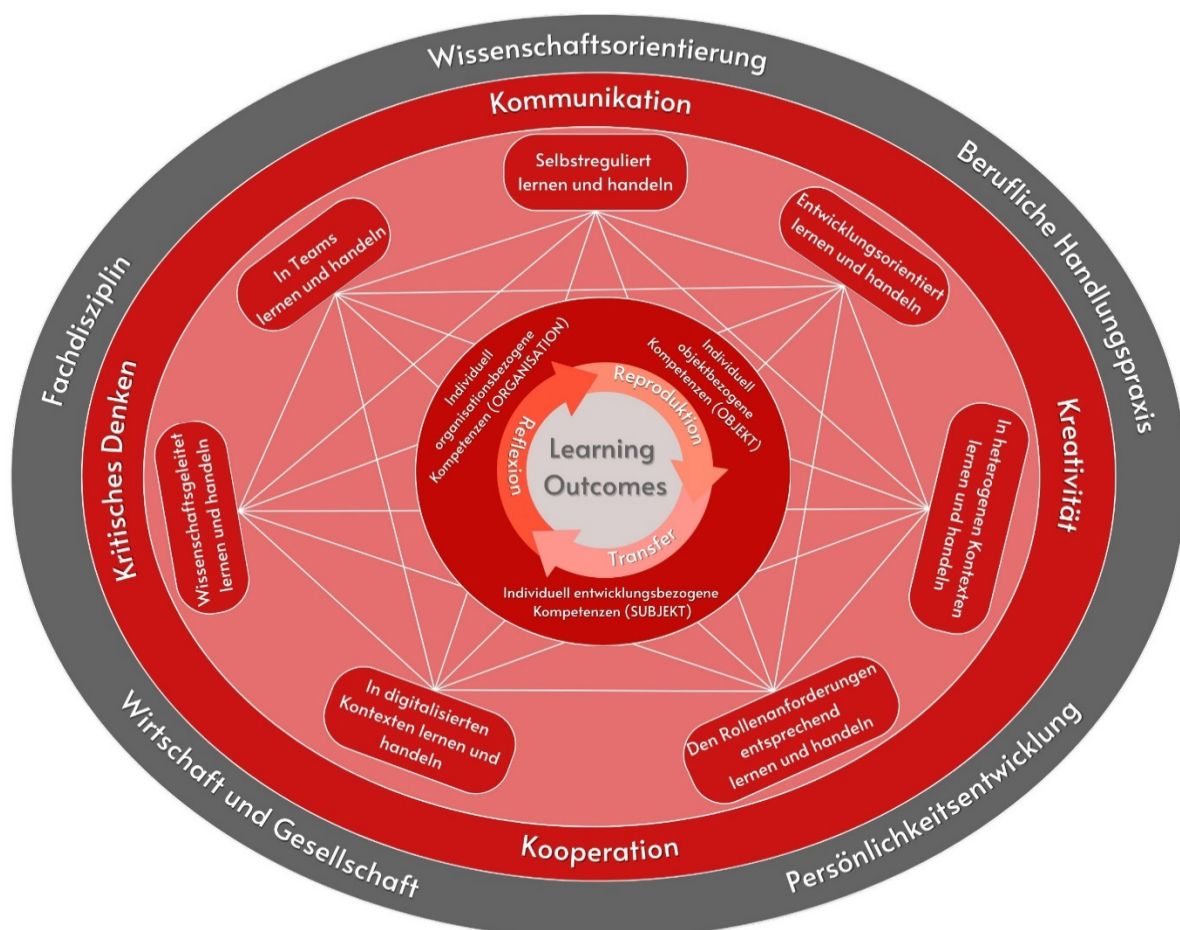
Wissenschaftsorientierung

Berufliche Handlungspraxis

Persönlichkeitsentwicklung

Wirtschaft und Gesellschaft

Fachdisziplin

Kommunikation

Kreativität

Kooperation

Kritisches Denken

Selbstreguliert lernen und handeln

Entwicklungsorientiert lernen und handeln

In heterogenen Kontexten lernen und handeln

Den Rollenanforderungen entsprechend lernen und handeln

In digitalisierten Kontexten lernen und handeln

Wissenschaftsgeleitet lernen und handeln

In Teams lernen und handeln

Individuell organisationsbezogene Kompetenzen (ORGANISATION)

Individuell objektbezogene Kompetenzen (OBJEKT)

Individuell entwicklungsbezogene Kompetenzen (SUBJEKT)

Reproduktion

Transfer

Reflexion

Learning Outcomes